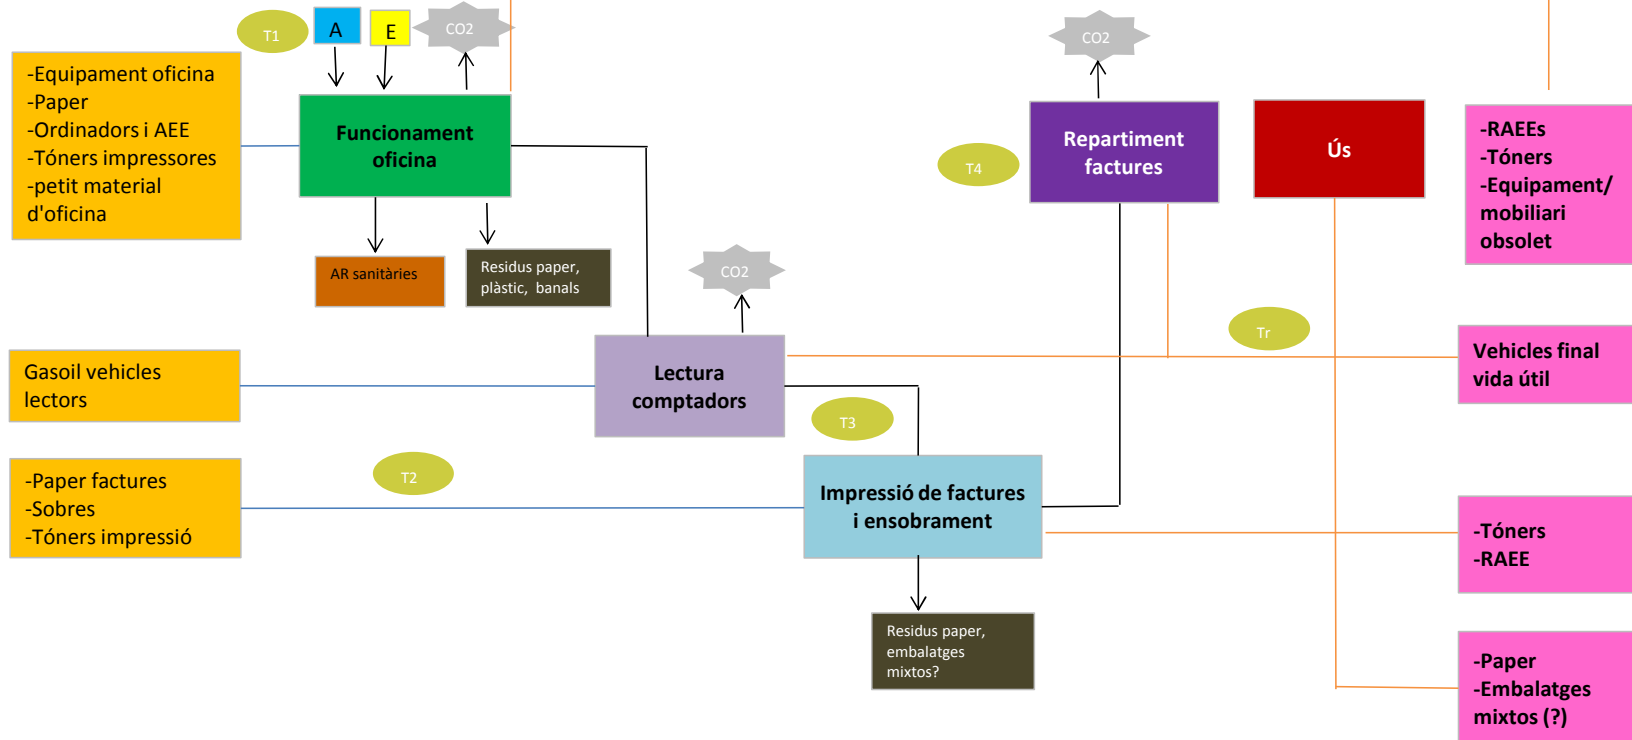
T1
A
E
CO2

-Equipament oficina
-Paper
-Ordinadors i AEE
-Tóners impressores
-petit material d'oficina

Funcionament oficina

AR sanitàries

Residus paper, plàstic, banals

CO2

Repartiment factures

T4

Ús

-RAEEs
-Tóners
-Equipament/ mobiliari obsolet

CO2

Tr

Gasoil vehicles lectors

Lectura comptadors

Vehicles final vida útil

T3

-Paper factures
-Sobres
-Tóners impressió

T2

Impressió de factures i ensobrament

-Tóners
-RAEE

Residus paper, embalatges mixtos?

-Paper
-Embalatges mixtos (?)